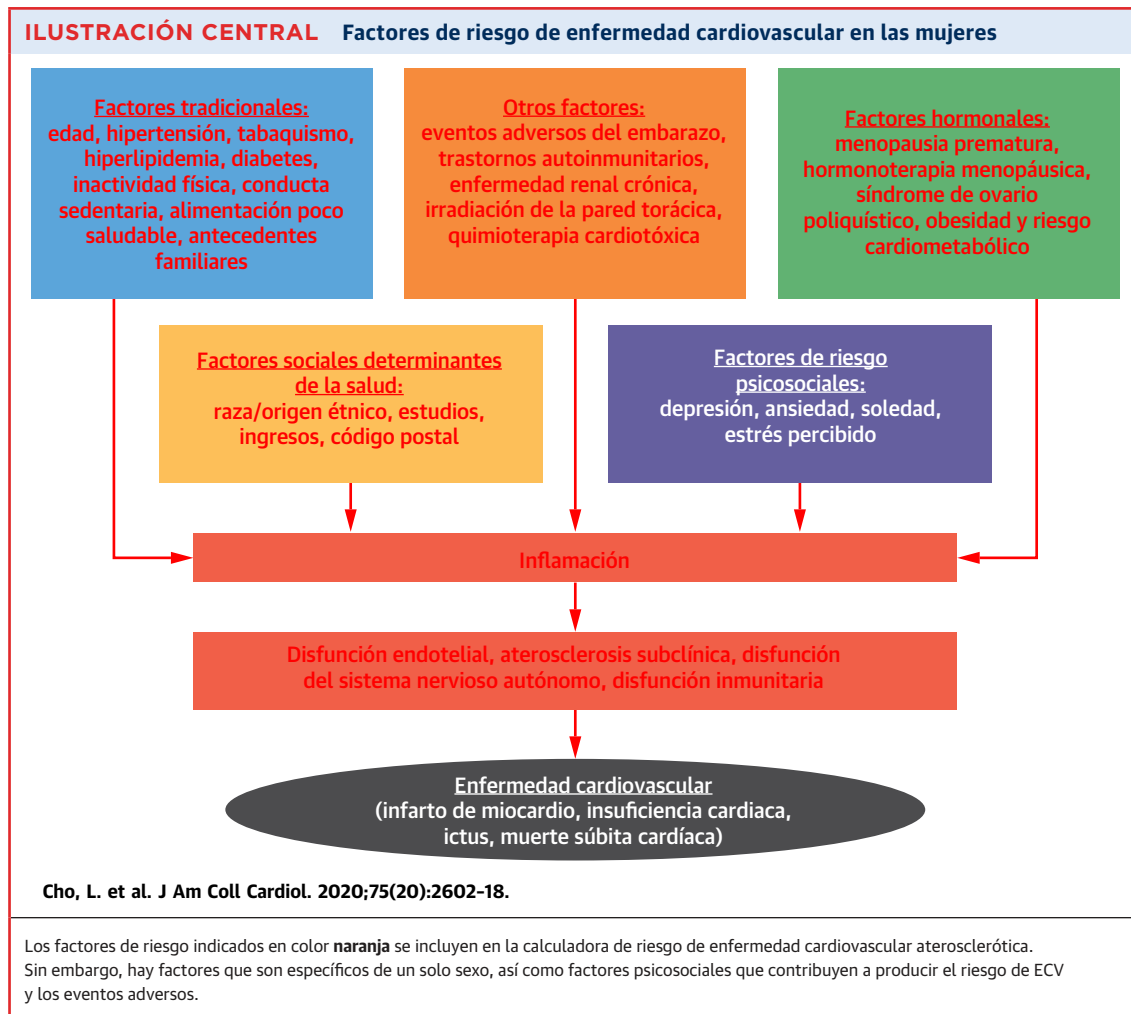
ILUSTRACIÓN CENTRAL Factores de riesgo de enfermedad cardiovascular en las mujeres

Factores tradicionales: edad, hipertensión, tabaquismo, hiperlipidemia, diabetes, inactividad física, conducta sedentaria, alimentación poco saludable, antecedentes familiares

Otros factores: eventos adversos del embarazo, trastornos autoinmunitarios, enfermedad renal crónica, irradiación de la pared torácica, quimioterapia cardiotóxica

Factores hormonales: menopausia prematura, hormonoterapia menopáusica, síndrome de ovario poliquístico, obesidad y riesgo cardiometabólico

Factores sociales determinantes de la salud: raza/origen étnico, estudios, ingresos, código postal

Factores de riesgo psicosociales: depresión, ansiedad, soledad, estrés percibido

Inflamación

Disfunción endotelial, aterosclerosis subclínica, disfunción del sistema nervioso autónomo, disfunción inmunitaria

Enfermedad cardiovascular (infarto de miocardio, insuficiencia cardiaca, ictus, muerte súbita cardíaca)

Cho, L. et al. J Am Coll Cardiol. 2020;75(20):2602-18.

Los factores de riesgo indicados en color naranja se incluyen en la calculadora de riesgo de enfermedad cardiovascular aterosclerótica. Sin embargo, hay factores que son específicos de un solo sexo, así como factores psicosociales que contribuyen a producir el riesgo de ECV y los eventos adversos.